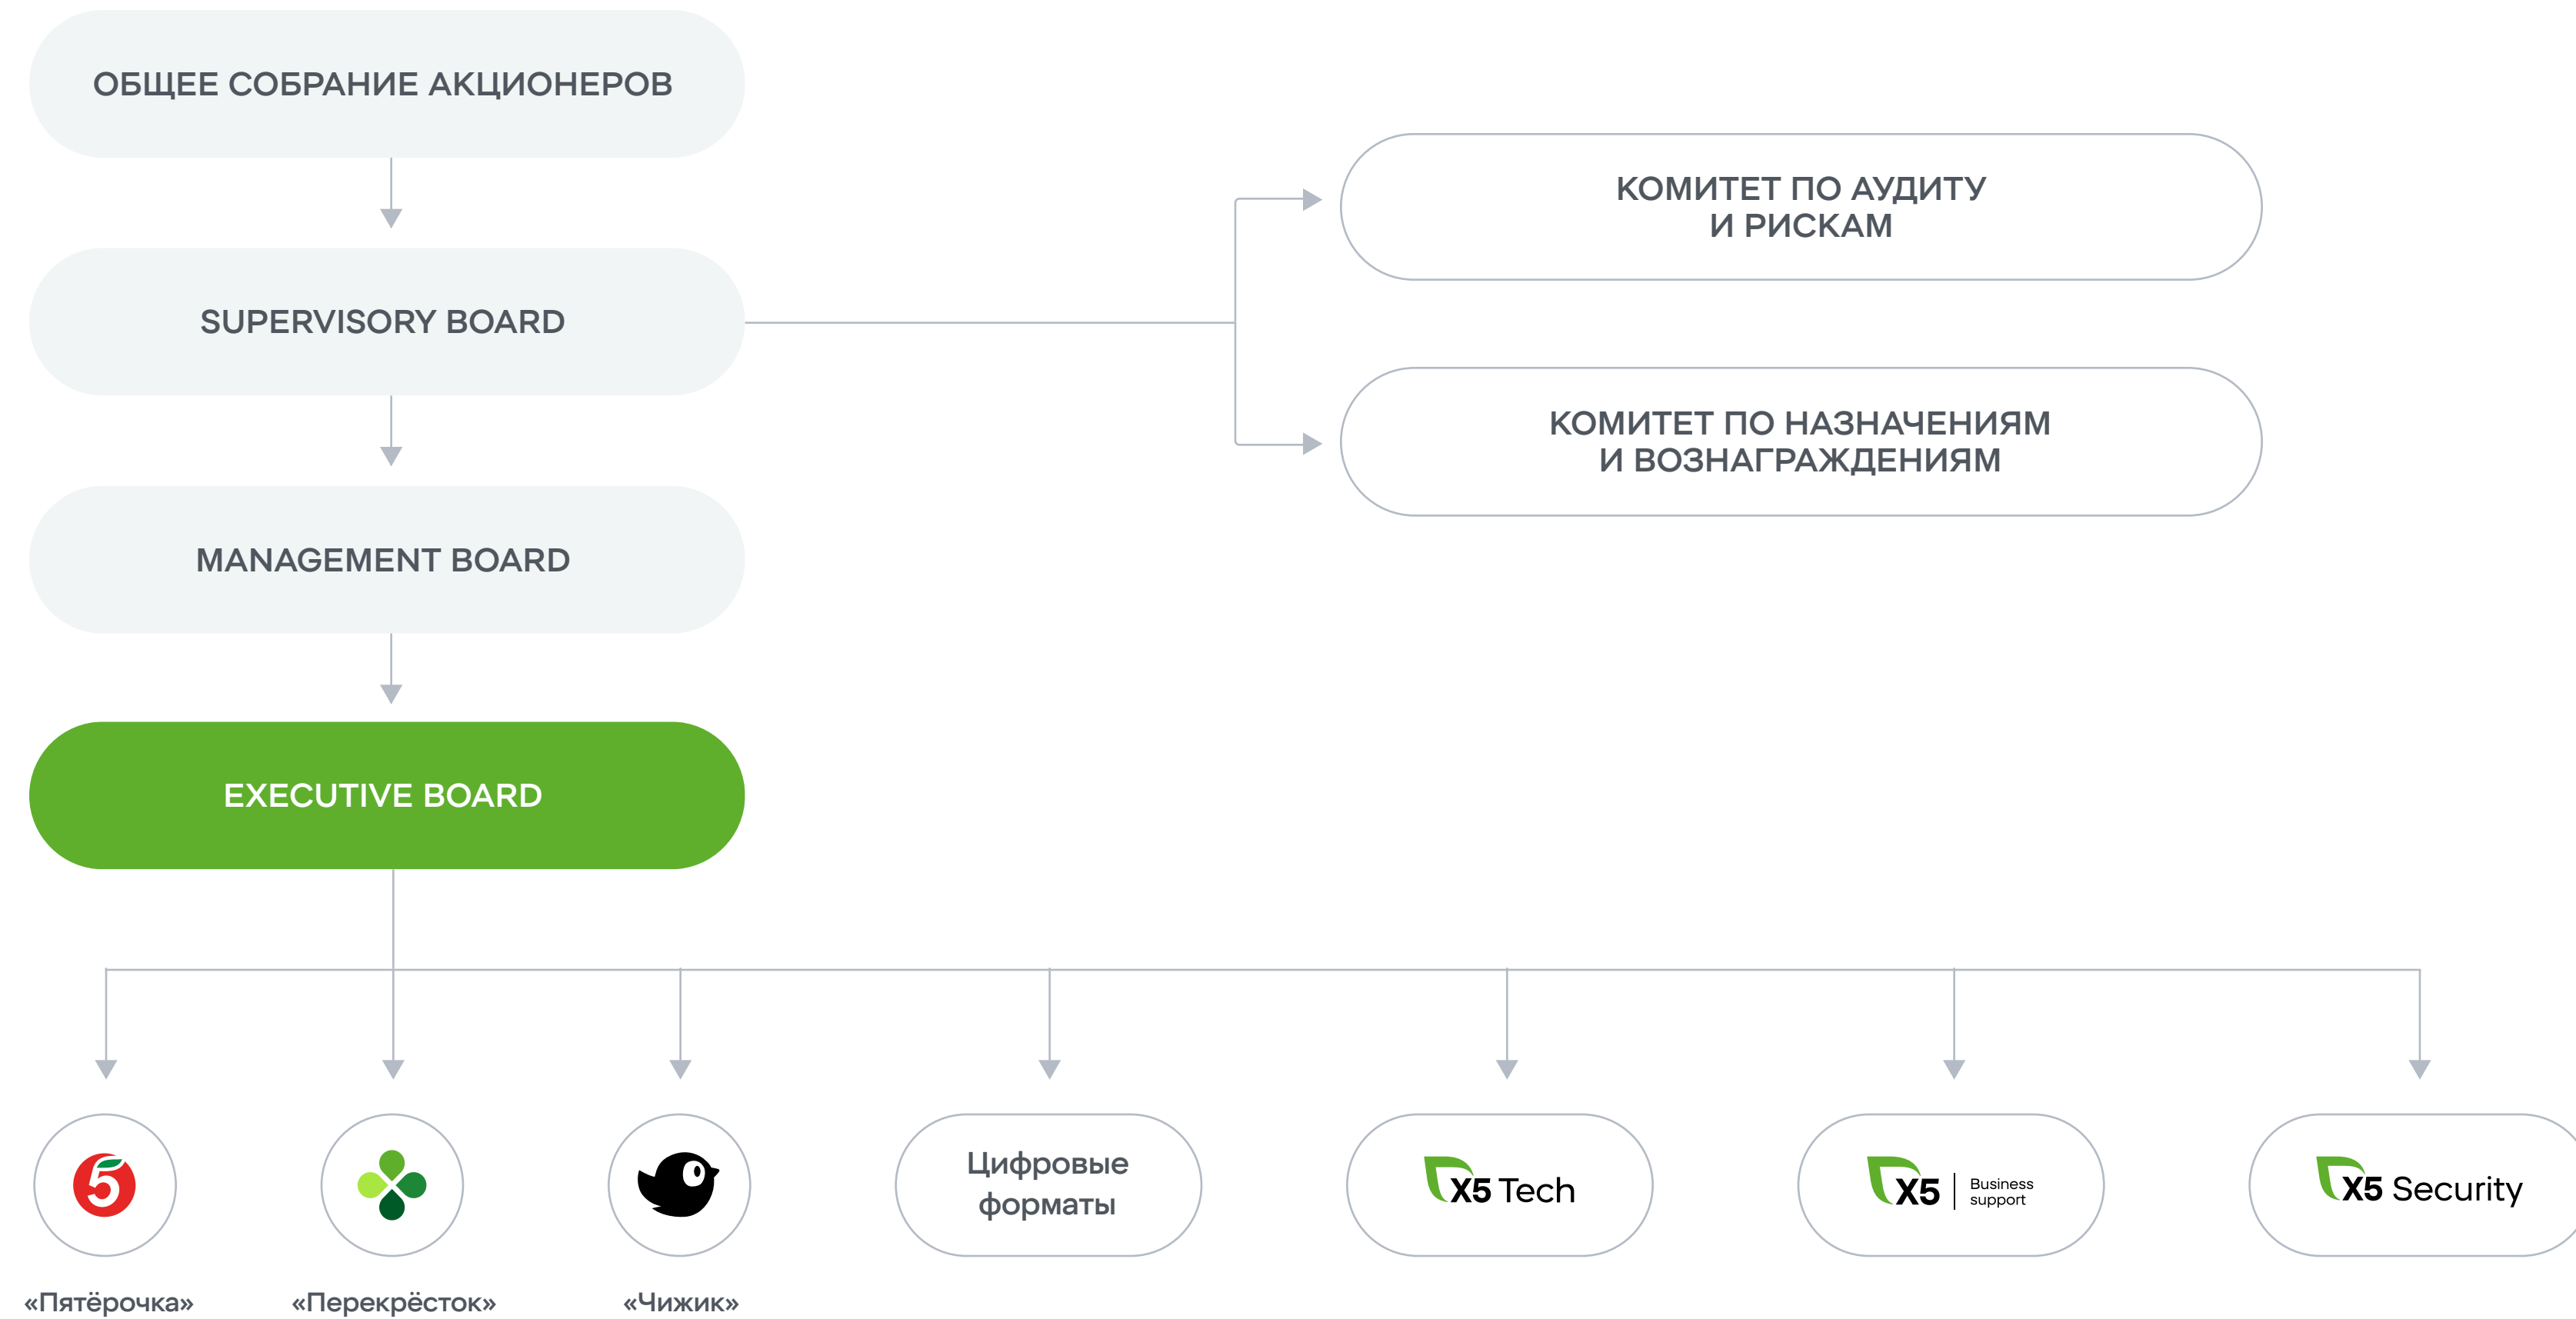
ОБЩЕЕ СОБРАНИЕ АКЦИОНЕРОВ

SUPERVISORY BOARD

MANAGEMENT BOARD

EXECUTIVE BOARD

КОМИТЕТ ПО АУДИТУ И РИСКАМ

КОМИТЕТ ПО НАЗНАЧЕНИЯМ И ВОЗНАГРАЖДЕНИЯМ

5

«Пятёрочка»

«Перекрёсток»

«Чижик»

Цифровые форматы

X5 Tech

X5 Business support

X5 Security